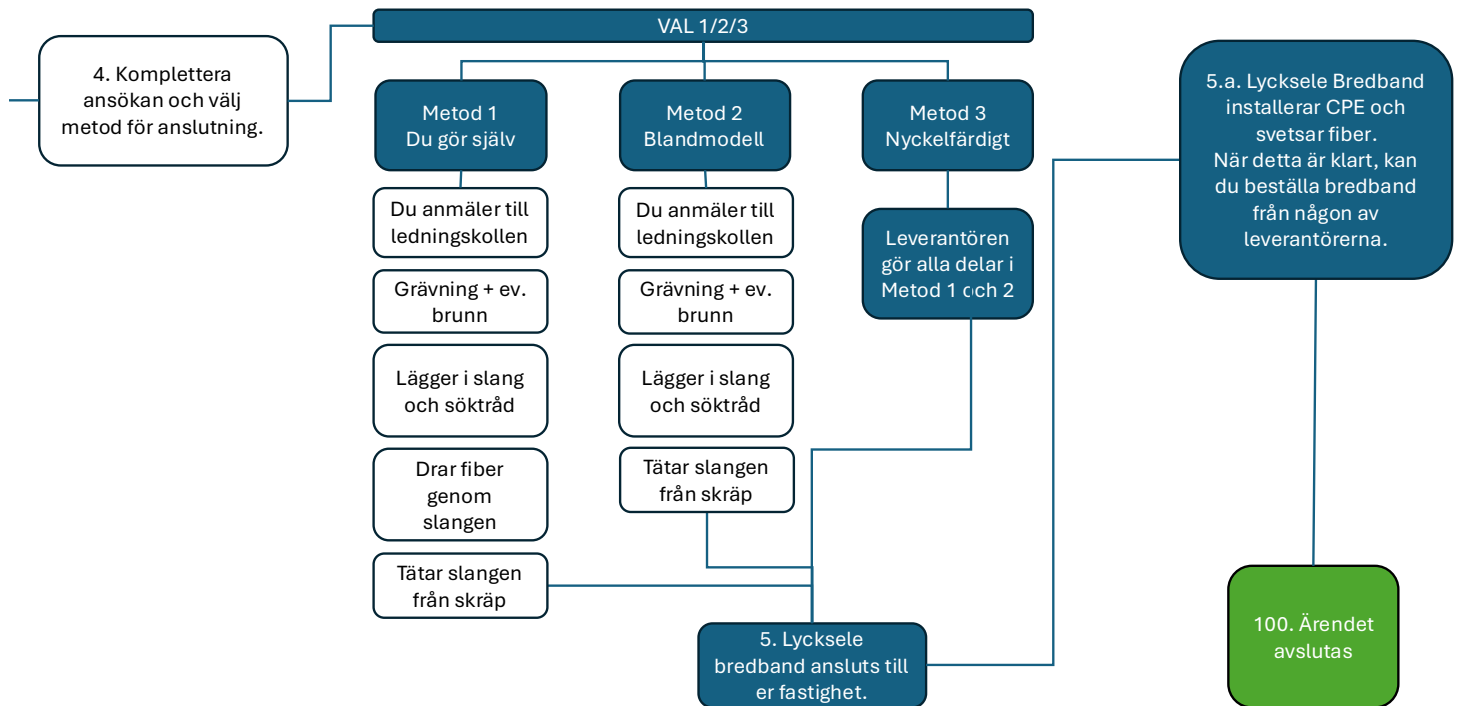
4. Komplettera ansökan och välj metod för anslutning.

VAL 1/2/3

Metod 1
Du gör själv

Du anmäler till ledningskollen

Grävning + ev. brunn

Lägger i slang och sökträd

Drar fiber genom slangen

Tätar slangen från skräp

Metod 2
Blandmodell

Du anmäler till ledningskollen

Grävning + ev. brunn

Lägger i slang och sökträd

Tätar slangen från skräp

Metod 3
Nyckelfärdigt

Leverantören gör alla delar i Metod 1 och 2

5. Lycksele bredband ansluts till er fastighet.

5.a. Lycksele Bredband installerar CPE och svetsar fiber. När detta är klart, kan du beställa bredband från någon av leverantörerna.

100. Ärendet avslutas